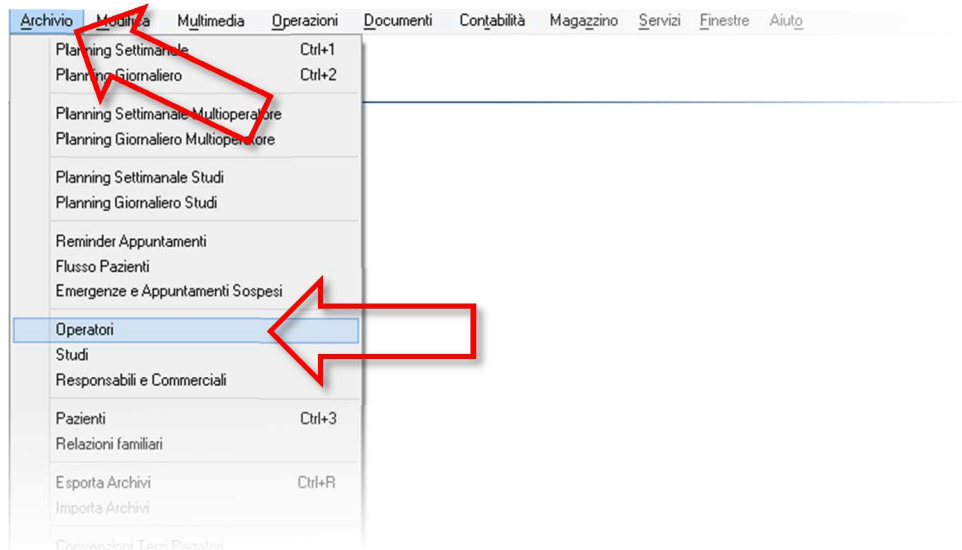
Archivio Modifica Multimedia Operazioni Documenti Contabilità Magazzino Servizi Finestre Aiuto

Planning Settimanale Ctrl+1
Planning Giornaliero Ctrl+2

Planning Settimanale Multioperatore
Planning Giornaliero Multioperatore

Planning Settimanale Studi
Planning Giornaliero Studi

Reminder Appuntamenti
Flusso Pazienti
Emergenze e Appuntamenti Sospesi

Operatori
Studi
Responsabili e Commerciali

Pazienti Ctrl+3
Relazioni familiari

Esporta Archivi Ctrl+R
Importa Archivi

Convenzioni Terzi Pagatori